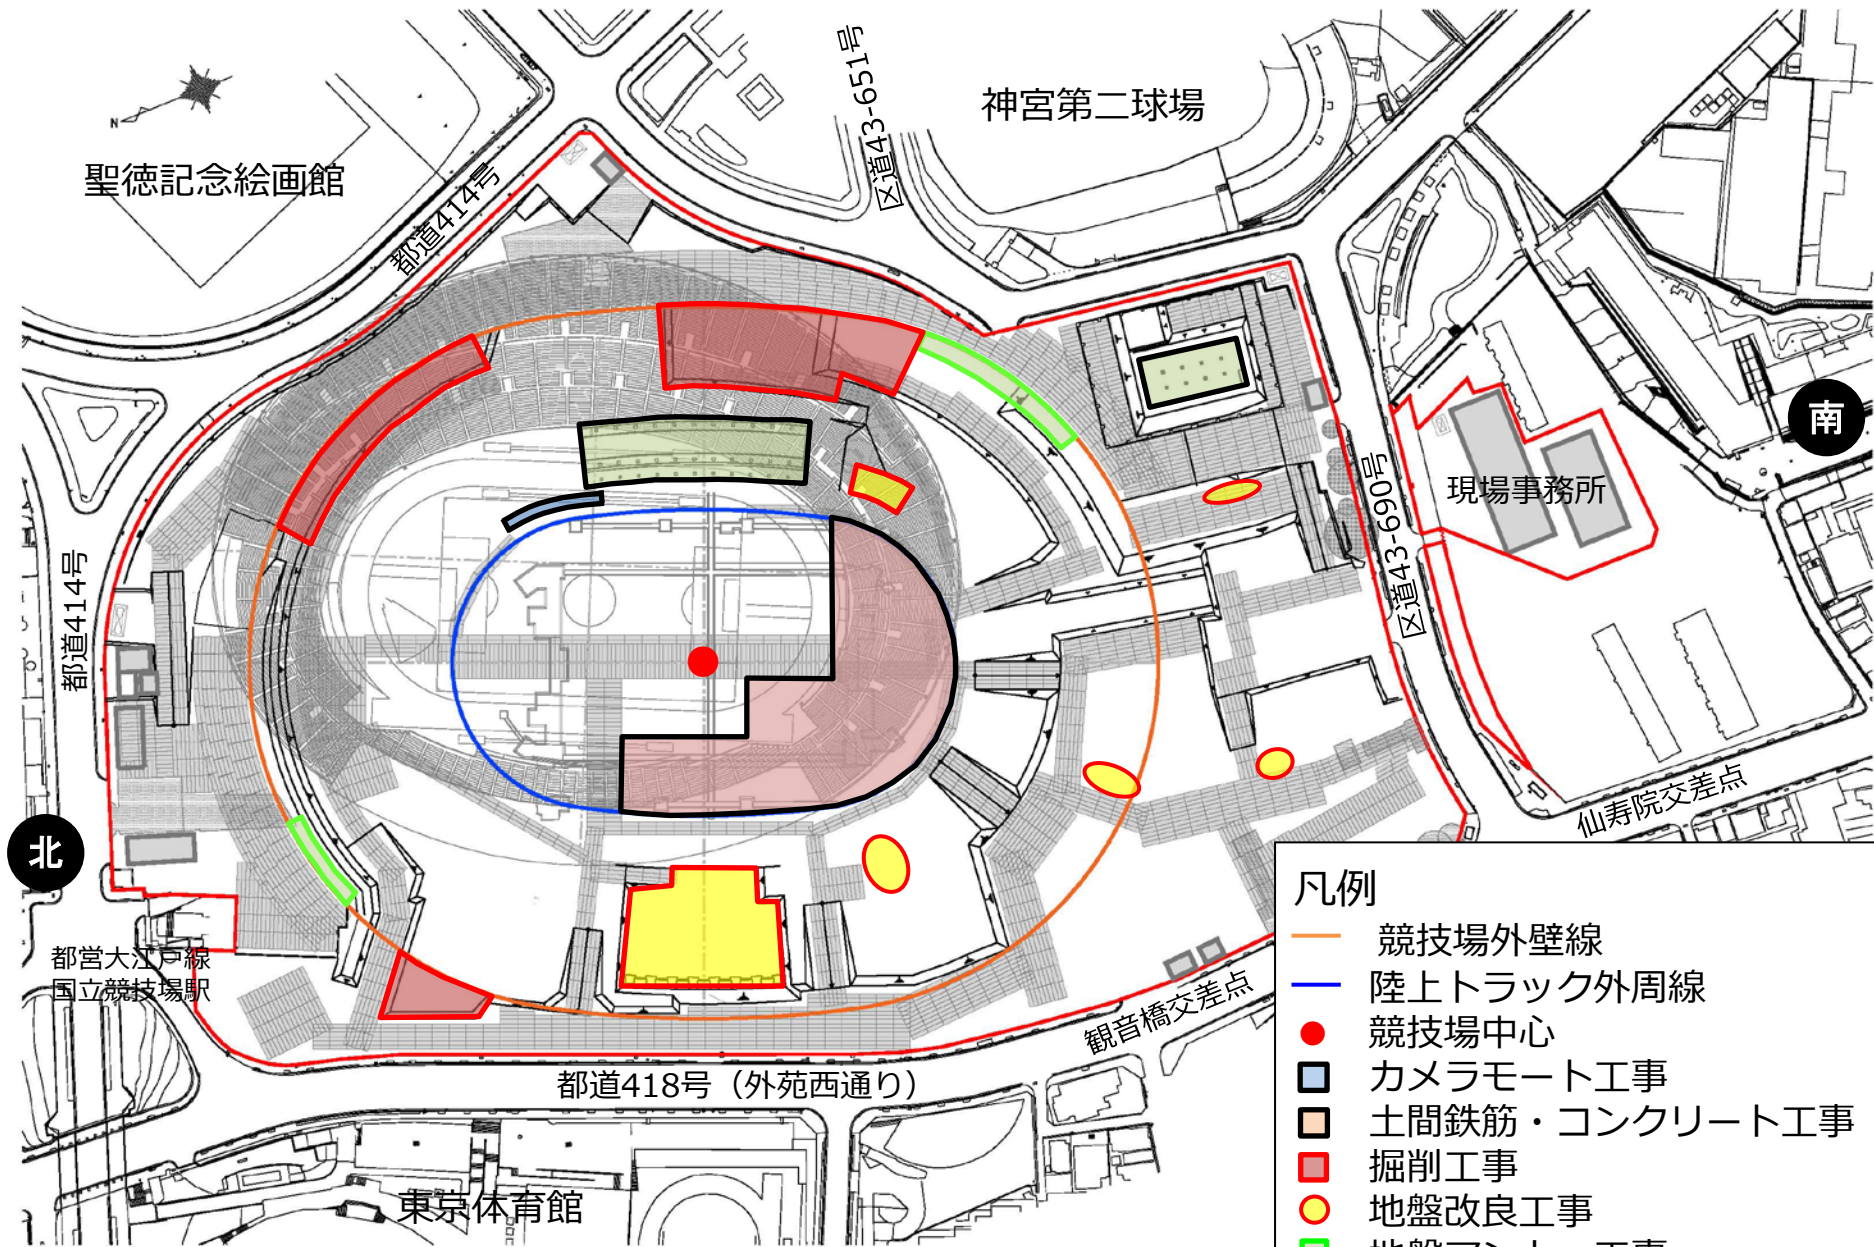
N

聖徳記念絵画館

区道43-651号

神宮第二球場

都道414号

南

現場事務所

区道43-690号

都道414号

仙寿院交差点

北

都営大江戸線
国立競技場駅

観音橋交差点

都道418号（外苑西通り）

東京体育館

凡例
競技場外壁線
陸上トラック外周線
競技場中心
カメラモート工事
土間鉄筋・コンクリート工事
掘削工事
地盤改良工事
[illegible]